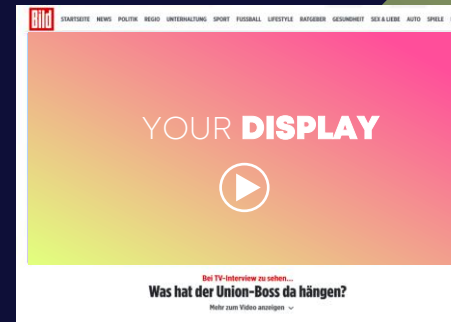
Bild STARTSEITE NEWS POLITIK REGIO UNTERHALTUNG SPORT FUSSBALL LIFESTYLE RATGEBER GESUNDHEIT SEX & LIEBE AUTO SPIELE

YOUR DISPLAY

Bei TV-Interview zu sehen…
Was hat der Union-Boss da hängen?
Mehr zum Video anzeigen